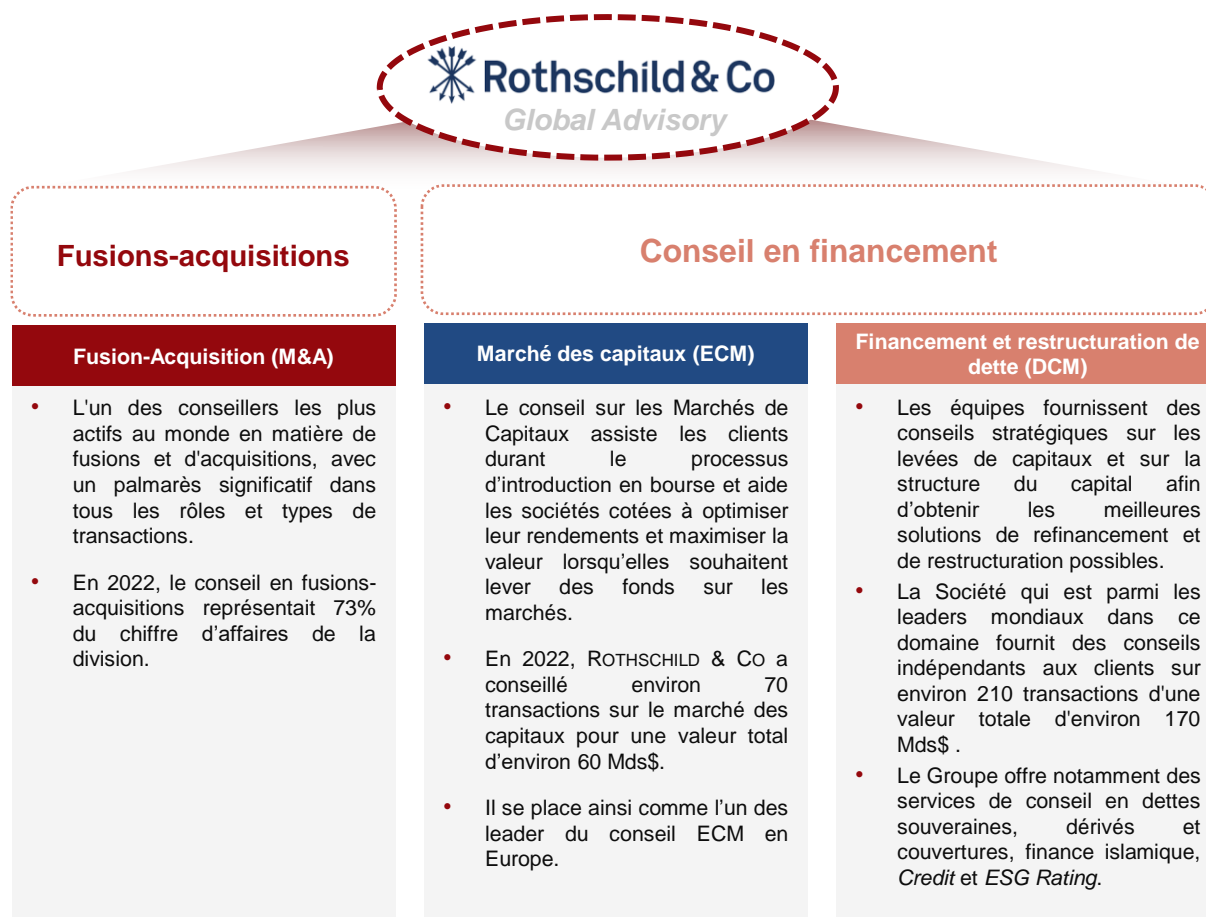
Rothschild & Co
Global Advisory

Fusions-acquisitions

Conseil en financement

Fusion-Acquisition (M&A)

• L'un des conseillers les plus actifs au monde en matière de fusions et d'acquisitions, avec un palmarès significatif dans tous les rôles et types de transactions.

• En 2022, le conseil en fusions-acquisitions représentait 73% du chiffre d'affaires de la division.

Marché des capitaux (ECM)

• Le conseil sur les Marchés de Capitaux assiste les clients durant le processus d'introduction en bourse et aide les sociétés cotées à optimiser leur rendements et maximiser la valeur lorsqu'elles souhaitent lever des fonds sur les marchés.

• En 2022, ROTHSCHILD & CO a conseillé environ 70 transactions sur le marché des capitaux pour une valeur total d'environ 60 Mds$.

• Il se place ainsi comme l'un des leader du conseil ECM en Europe.

Financement et restructuration de dette (DCM)

• Les équipes fournissent des conseils stratégiques sur les levées de capitaux et sur la structure du capital afin d'obtenir les meilleures solutions de refinancement et de restructuration possibles.

• La Société qui est parmi les leaders mondiaux dans ce domaine fournit des conseils indépendants aux clients sur environ 210 transactions d'une valeur totale d'environ 170 Mds$ .

• Le Groupe offre notamment des services de conseil en dettes souveraines, dérivés et couvertures, finance islamique, Credit et ESG Rating.